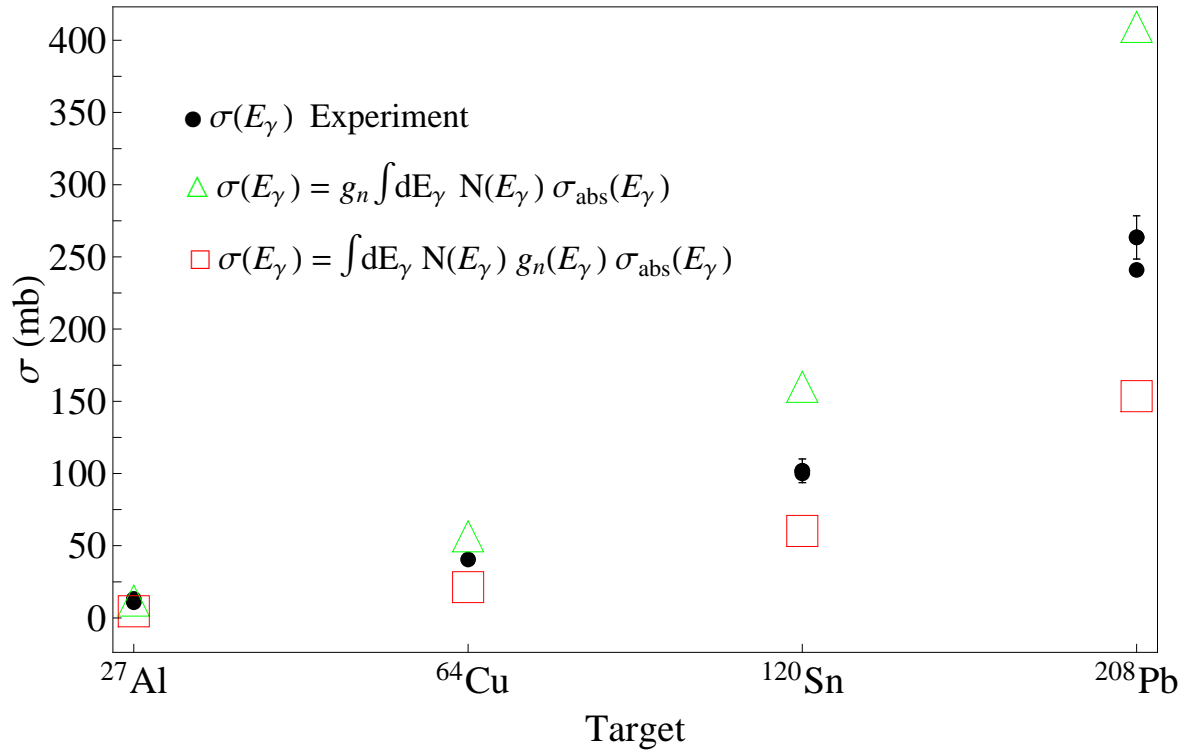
$\sigma(E_\gamma)$ Experiment

$\sigma(E_\gamma) = g_n \int dE_\gamma \; N(E_\gamma)\, \sigma_{abs}(E_\gamma)$

$\sigma(E_\gamma) = \int dE_\gamma \; N(E_\gamma)\, g_n(E_\gamma)\, \sigma_{abs}(E_\gamma)$

$\sigma$ (mb)

400
350
300
250
200
150
100
50
0

$^{27}$Al
$^{64}$Cu
$^{120}$Sn
$^{208}$Pb

Target